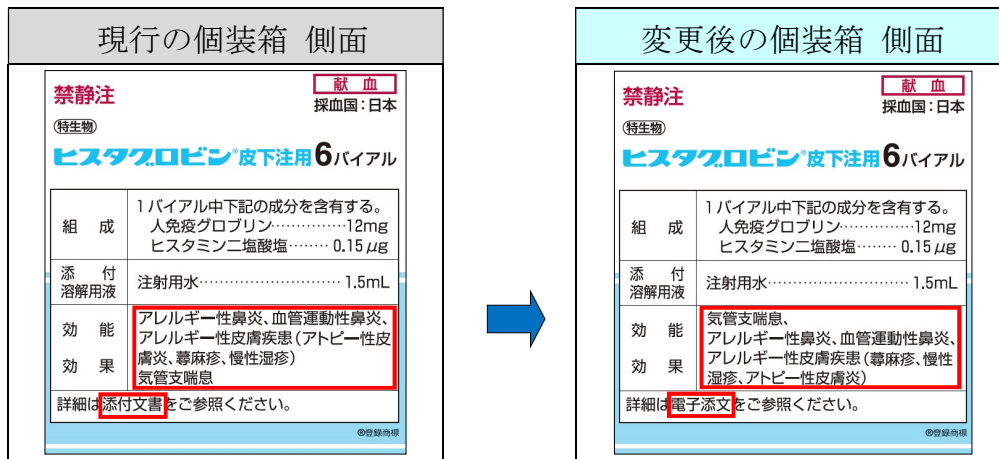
現行の個装箱 側面

禁静注

献血

採血国：日本

特生物

ヒスタグロビン®皮下注用6バイアル

| 組 成 | 1バイアル中下記の成分を含有する。 人免疫グロブリン…………12mg ヒスタミン二塩酸塩……… 0.15 $\mu$g |
|---|---|
| 添 付 溶解用液 | 注射用水……………………… 1.5mL |
| 効 能 効 果 | アレルギー性鼻炎、血管運動性鼻炎、アレルギー性皮膚疾患（アトピー性皮膚炎、蕁麻疹、慢性湿疹） 気管支喘息 |

詳細は添付文書をご参照ください。

®登録商標

変更後の個装箱 側面

禁静注

献血

採血国：日本

特生物

ヒスタグロビン®皮下注用6バイアル

| 組 成 | 1バイアル中下記の成分を含有する。 人免疫グロブリン…………12mg ヒスタミン二塩酸塩……… 0.15 $\mu$g |
|---|---|
| 添 付 溶解用液 | 注射用水……………………… 1.5mL |
| 効 能 効 果 | 気管支喘息、 アレルギー性鼻炎、血管運動性鼻炎、アレルギー性皮膚疾患（蕁麻疹、慢性湿疹、アトピー性皮膚炎） |

詳細は電子添文をご参照ください。

®登録商標